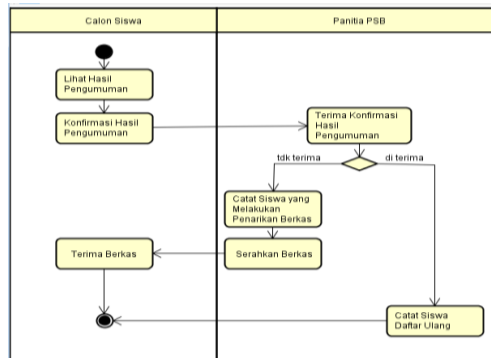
Calon Siswa

Panitia PSB

Lihat Hasil Pengumuman

Konfirmasi Hasil Pengumuman

Terima Konfirmasi Hasil Pengumuman

tdk terima

di terima

Catat Siswa yang Melakukan Penarikan Berkas

Terima Berkas

Serahkan Berkas

Catat Siswa Daftar Ulang